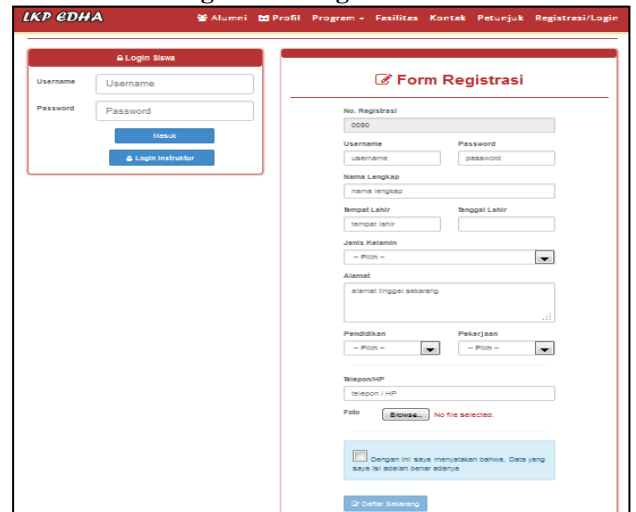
LKP EDHA

Alumni Profil Program Fasilitas Kontak Petunjuk Registrasi/Login

Login Siswa

Username Username

Password Password

Masuk

Login Instruktur

Form Registrasi

No. Registrasi

0050

Username Password

username password

Nama Lengkap

nama lengkap

Tempat Lahir Tanggal Lahir

tempat lahir

Jenis Kelamin

-- Pilih --

Alamat

alamat tinggal sekarang

Pendidikan Pekerjaan

-- Pilih -- -- Pilih --

Telepon/HP

telepon / HP

Foto Browse... No file selected.

Dengan ini saya menyatakan bahwa, Data yang saya isi adalah benar adanya

Daftar Sekarang